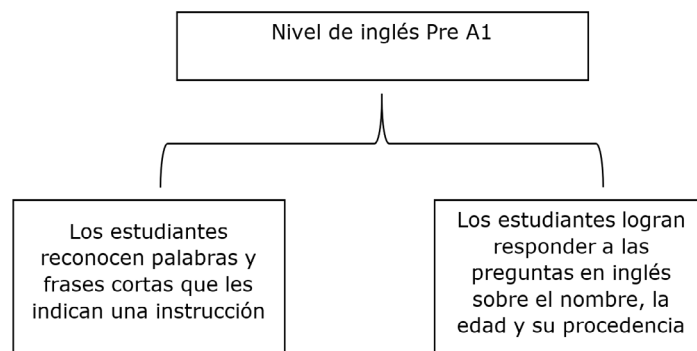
Nivel de inglés Pre A1

Los estudiantes reconocen palabras y frases cortas que les indican una instrucción

Los estudiantes logran responder a las preguntas en inglés sobre el nombre, la edad y su procedencia